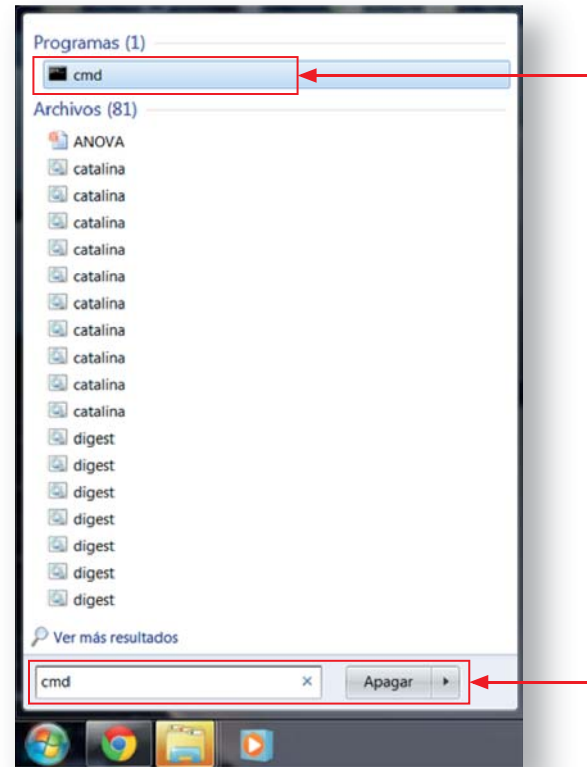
Programas (1)

cmd

Archivos (81)

ANOVA

catalina

catalina

catalina

catalina

catalina

catalina

catalina

catalina

catalina

catalina

digest

digest

digest

digest

digest

digest

digest

Ver más resultados

cmd ×

Apagar